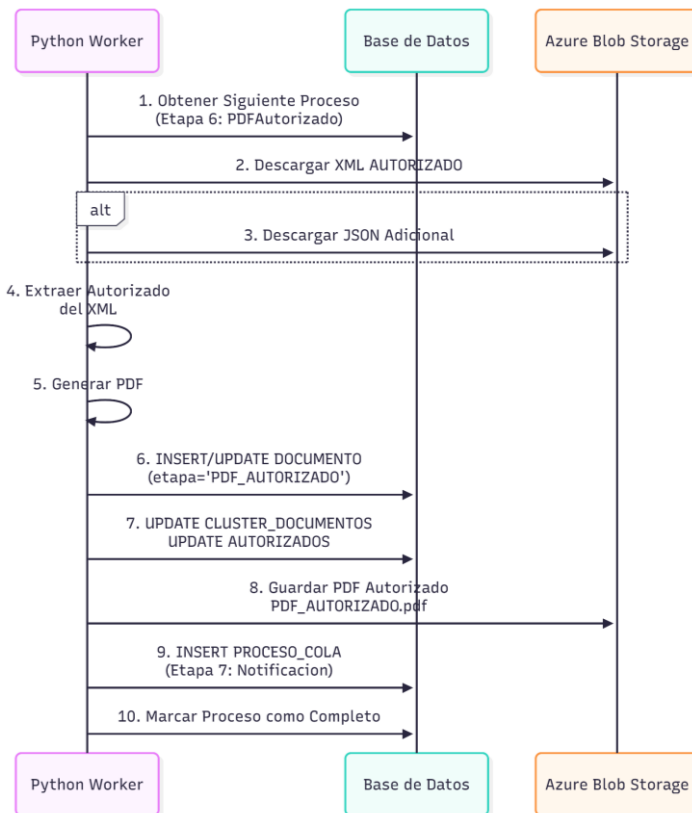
Python Worker

Base de Datos

Azure Blob Storage

1. Obtener Siguiente Proceso
(Etapa 6: PDFAutorizado)

2. Descargar XML AUTORIZADO

alt

3. Descargar JSON Adicional

4. Extraer Autorizado del XML

5. Generar PDF

6. INSERT/UPDATE DOCUMENTO
(etapa='PDF_AUTORIZADO')

7. UPDATE CLUSTER_DOCUMENTOS
UPDATE AUTORIZADOS

8. Guardar PDF Autorizado
PDF_AUTORIZADO.pdf

9. INSERT PROCESO_COLA
(Etapa 7: Notificacion)

10. Marcar Proceso como Completo

Python Worker

Base de Datos

Azure Blob Storage